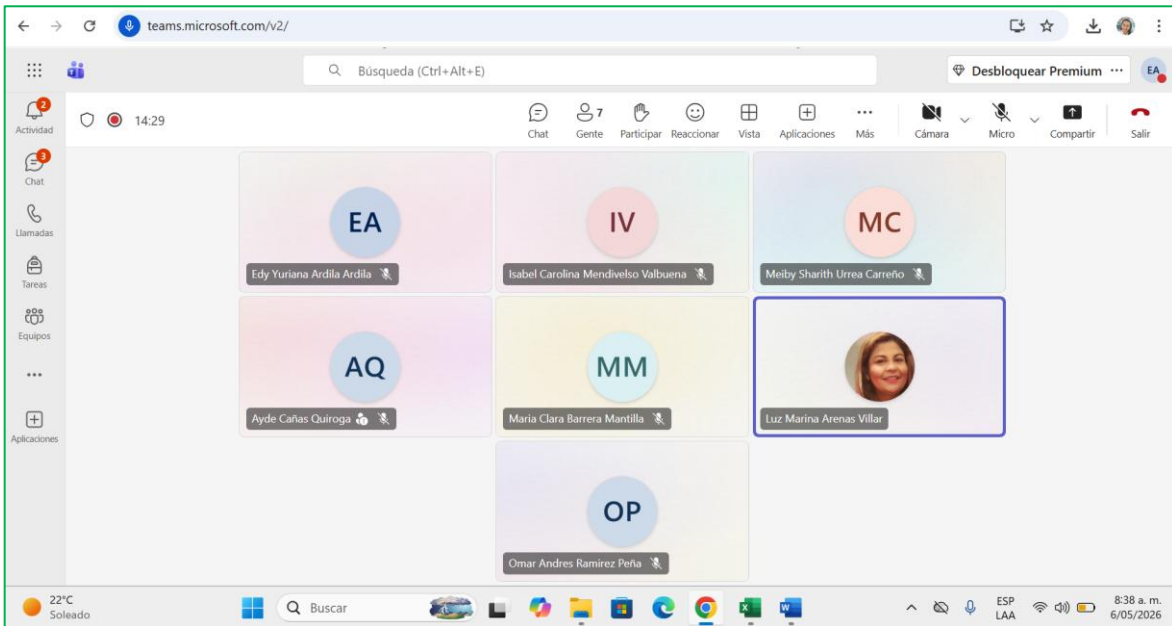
teams.microsoft.com/v2/

Búsqueda (Ctrl+Alt+E)

Desbloquear Premium ··· EA

2 Actividad
3 Chat
Llamadas
Tareas
Equipos
···
Aplicaciones

14:29

Chat
Gente 7
Participar
Reaccionar
Vista
Aplicaciones
Más
Cámara
Micro
Compartir
Salir

EA
Edy Yuriana Ardila Ardila

IV
Isabel Carolina Mendivelso Valbuena

MC
Meiby Sharith Urrea Carreño

AQ
Ayde Cañas Quiroga

MM
Maria Clara Barrera Mantilla

Luz Marina Arenas Villar

OP
Omar Andres Ramirez Peña

22°C
Soleado

Buscar

ESP
LAA

8:38 a. m.
6/05/2026